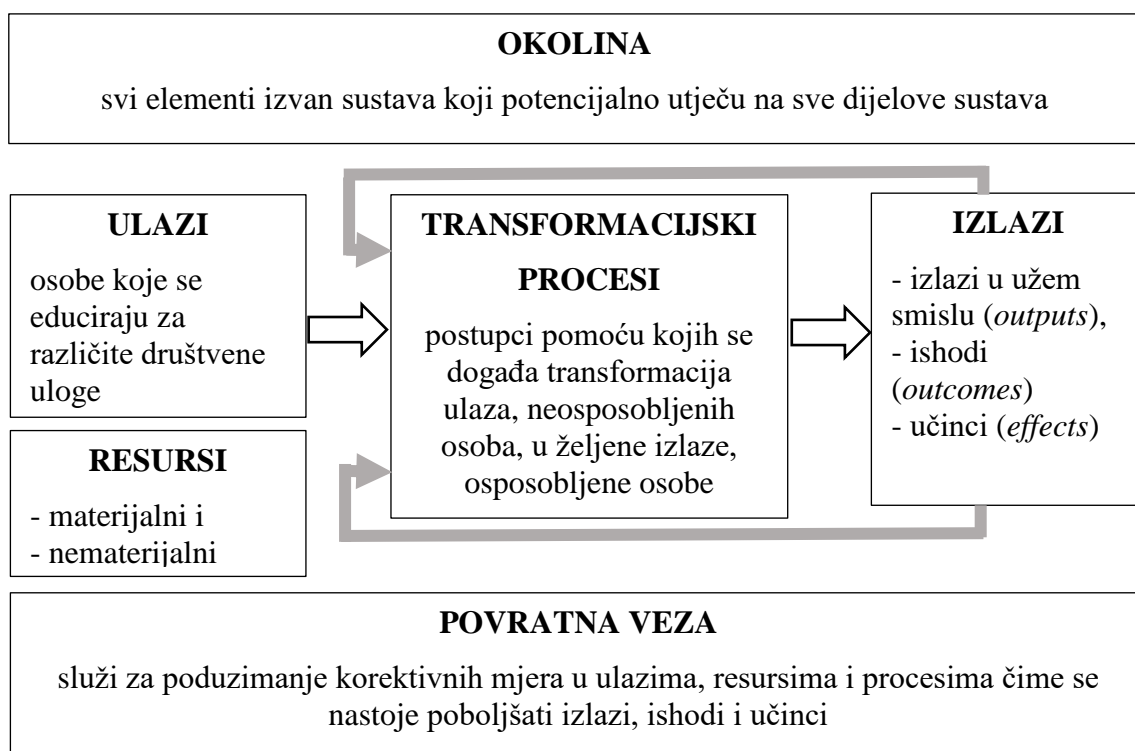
OKOLINA

svi elementi izvan sustava koji potencijalno utječu na sve dijelove sustava

ULAZI

osobe koje se educiraju za različite društvene uloge

RESURSI

- materijalni i
- nematerijalni

TRANSFORMACIJSKI PROCESI

postupci pomoću kojih se događa transformacija ulaza, neosposobljenih osoba, u željene izlaze, osposobljene osobe

IZLAZI

- izlazi u užem smislu (*outputs*),
- ishodi (*outcomes*)
- učinci (*effects*)

POVRATNA VEZA

služi za poduzimanje korektivnih mjera u ulazima, resursima i procesima čime se nastoje poboljšati izlazi, ishodi i učinci